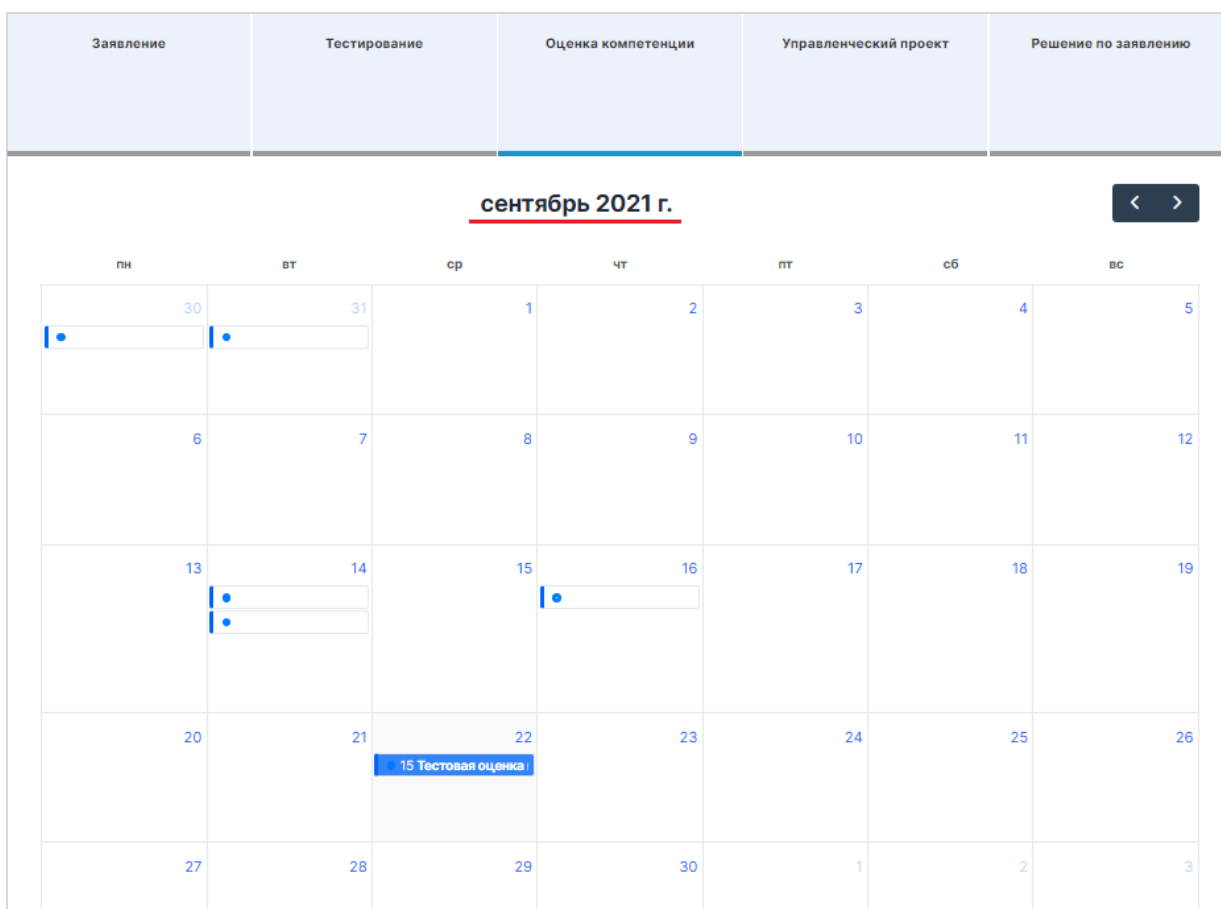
Заявление | Тестирование | Оценка компетенции | Управленческий проект | Решение по заявлению

сентябрь 2021 г.

| пн | вт | ср | чт | пт | сб | вс |
|---|---|---|---|---|---|---|
| 30 | 31 | 1 | 2 | 3 | 4 | 5 |
| 6 | 7 | 8 | 9 | 10 | 11 | 12 |
| 13 | 14 | 15 | 16 | 17 | 18 | 19 |
| 20 | 21 | 22 15 Тестовая оценка | 23 | 24 | 25 | 26 |
| 27 | 28 | 29 | 30 | 1 | 2 | 3 |